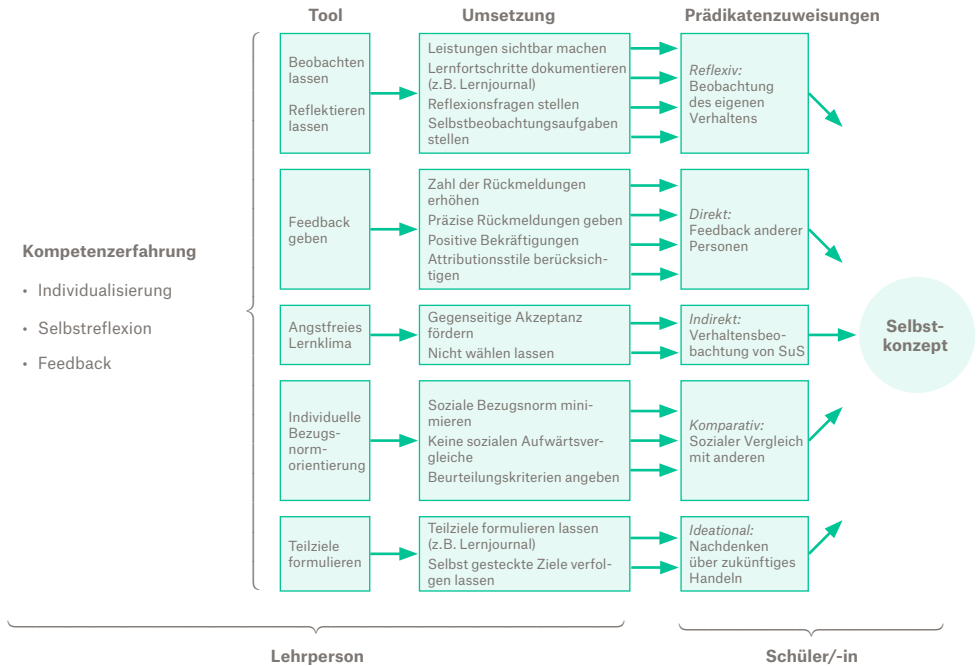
Tool

Umsetzung

Prädikatenzuweisungen

Kompetenzerfahrung

• Individualisierung

• Selbstreflexion

• Feedback

Beobachten lassen

Reflektieren lassen

Leistungen sichtbar machen

Lernfortschritte dokumentieren (z.B. Lernjournal)

Reflexionsfragen stellen

Selbstbeobachtungsaufgaben stellen

*Reflexiv:* Beobachtung des eigenen Verhaltens

Feedback geben

Zahl der Rückmeldungen erhöhen

Präzise Rückmeldungen geben

Positive Bekräftigungen

Attributionsstile berücksichtigen

*Direkt:* Feedback anderer Personen

Angstfreies Lernklima

Gegenseitige Akzeptanz fördern

Nicht wählen lassen

*Indirekt:* Verhaltensbeobachtung von SuS

Selbstkonzept

Individuelle Bezugsnormorientierung

Soziale Bezugsnorm minimieren

Keine sozialen Aufwärtsvergleiche

Beurteilungskriterien angeben

*Komparativ:* Sozialer Vergleich mit anderen

Teilziele formulieren

Teilziele formulieren lassen (z.B. Lernjournal)

Selbst gesteckte Ziele verfolgen lassen

*Ideational:* Nachdenken über zukünftiges Handeln

Lehrperson

Schüler/-in